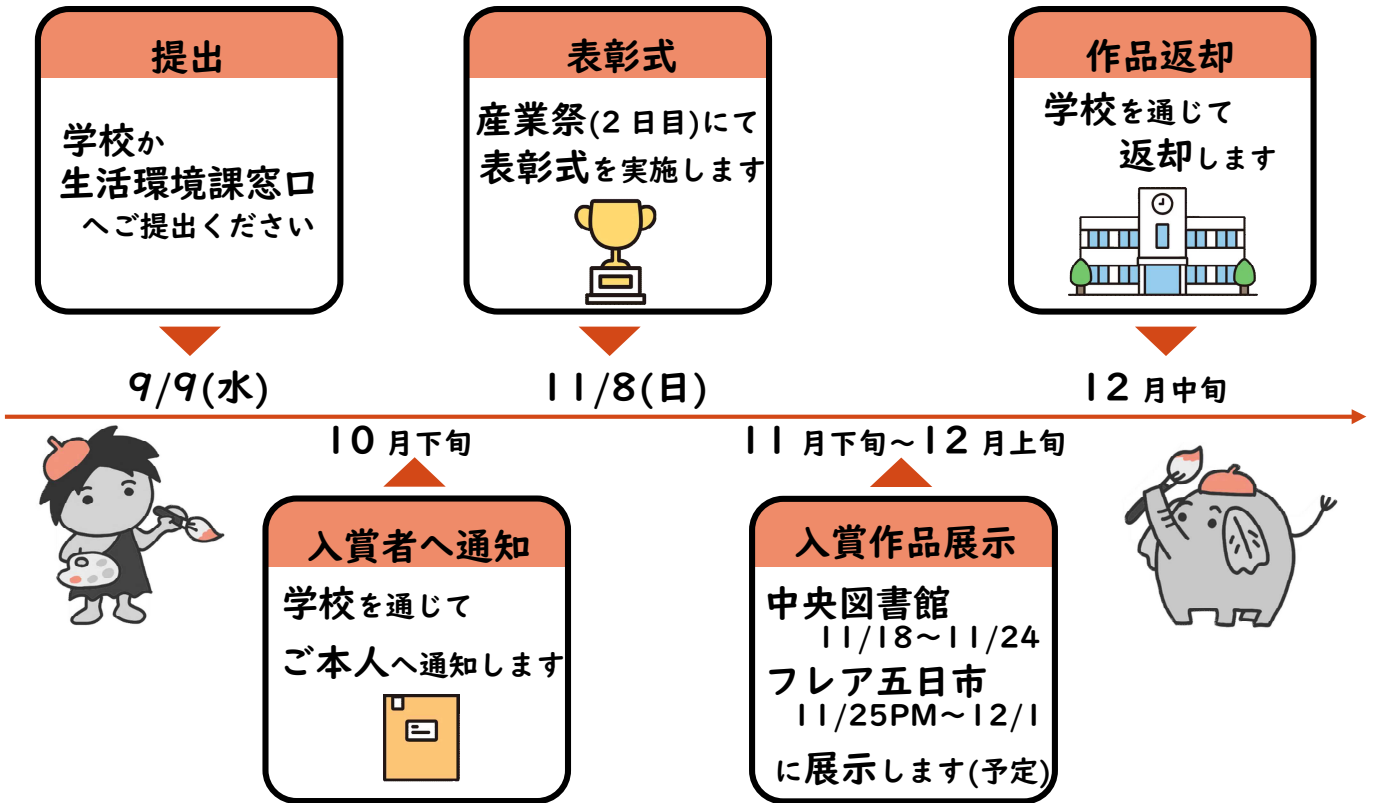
提出

学校か生活環境課窓口へご提出ください

表彰式

産業祭(2日目)にて表彰式を実施します

作品返却

学校を通じて返却します

9/9(水)

11/8(日)

12月中旬

10月下旬

11月下旬～12月上旬

入賞者へ通知

学校を通じてご本人へ通知します

入賞作品展示

中央図書館 11/18～11/24

フレア五日市 11/25PM～12/1

に展示します(予定)